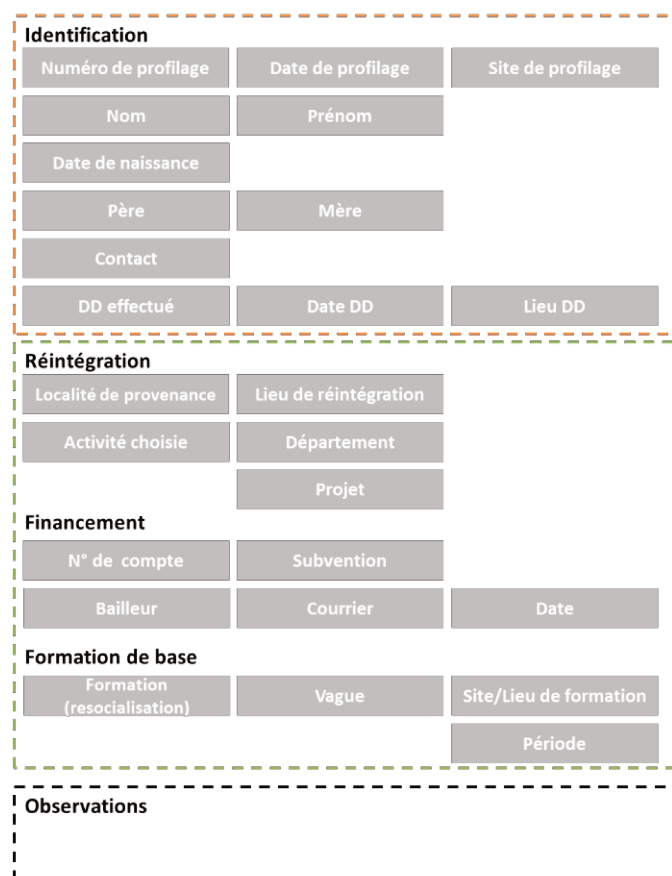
Identification

Numéro de profilage
Date de profilage
Site de profilage

Nom
Prénom

Date de naissance

Père
Mère

Contact

DD effectué
Date DD
Lieu DD

Réintégration

Localité de provenance
Lieu de réintégration

Activité choisie
Département

Projet

Financement

N° de compte
Subvention

Bailleur
Courrier
Date

Formation de base

Formation (resocialisation)
Vague
Site/Lieu de formation

Période

Observations